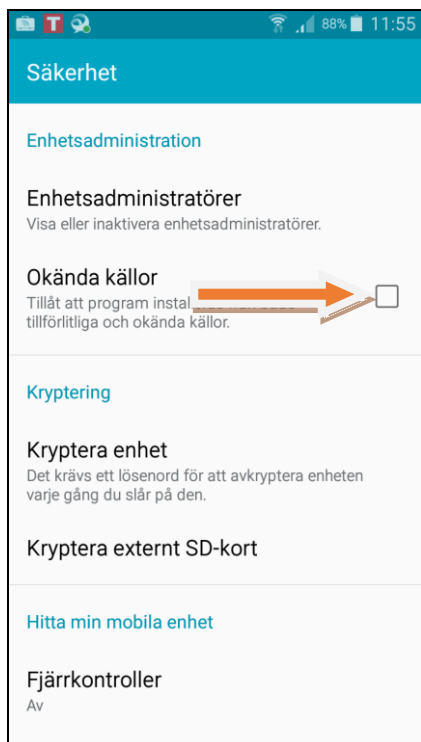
88% 11:55

Säkerhet

Enhetsadministration

Enhetsadministratörer
Visa eller inaktivera enhetsadministratörer.

Okända källor
Tillåt att program instal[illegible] tillförlitliga och okända källor.

Kryptering

Kryptera enhet
Det krävs ett lösenord för att avkryptera enheten varje gång du slår på den.

Kryptera externt SD-kort

Hitta min mobila enhet

Fjärrkontroller
Av